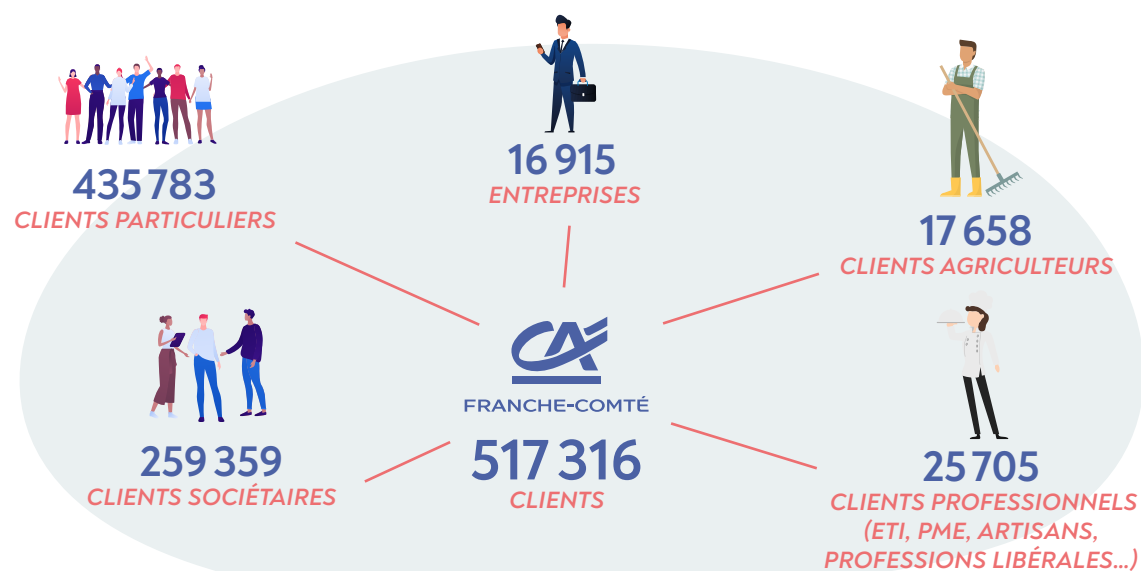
435 783
CLIENTS PARTICULIERS

16 915
ENTREPRISES

17 658
CLIENTS AGRICULTEURS

CA
FRANCHE-COMTÉ

517 316
CLIENTS

259 359
CLIENTS SOCIÉTAIRES

25 705
CLIENTS PROFESSIONNELS
(ETI, PME, ARTISANS, PROFESSIONS LIBÉRALES...)